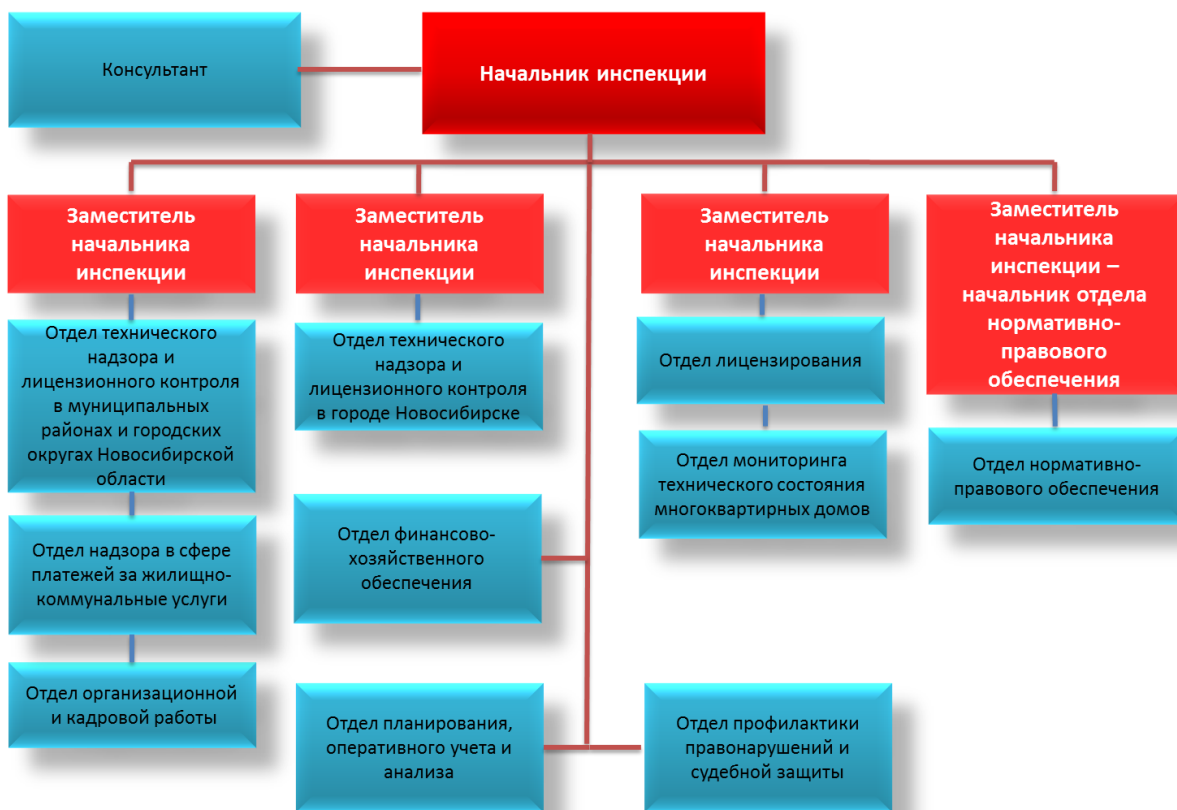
Консультант

Начальник инспекции

Заместитель начальника инспекции

Заместитель начальника инспекции

Заместитель начальника инспекции

Заместитель начальника инспекции – начальник отдела нормативно-правового обеспечения

Отдел технического надзора и лицензионного контроля в муниципальных районах и городских округах Новосибирской области

Отдел технического надзора и лицензионного контроля в городе Новосибирске

Отдел лицензирования

Отдел мониторинга технического состояния многоквартирных домов

Отдел нормативно-правового обеспечения

Отдел надзора в сфере платежей за жилищно-коммунальные услуги

Отдел финансово-хозяйственного обеспечения

Отдел организационной и кадровой работы

Отдел планирования, оперативного учета и анализа

Отдел профилактики правонарушений и судебной защиты